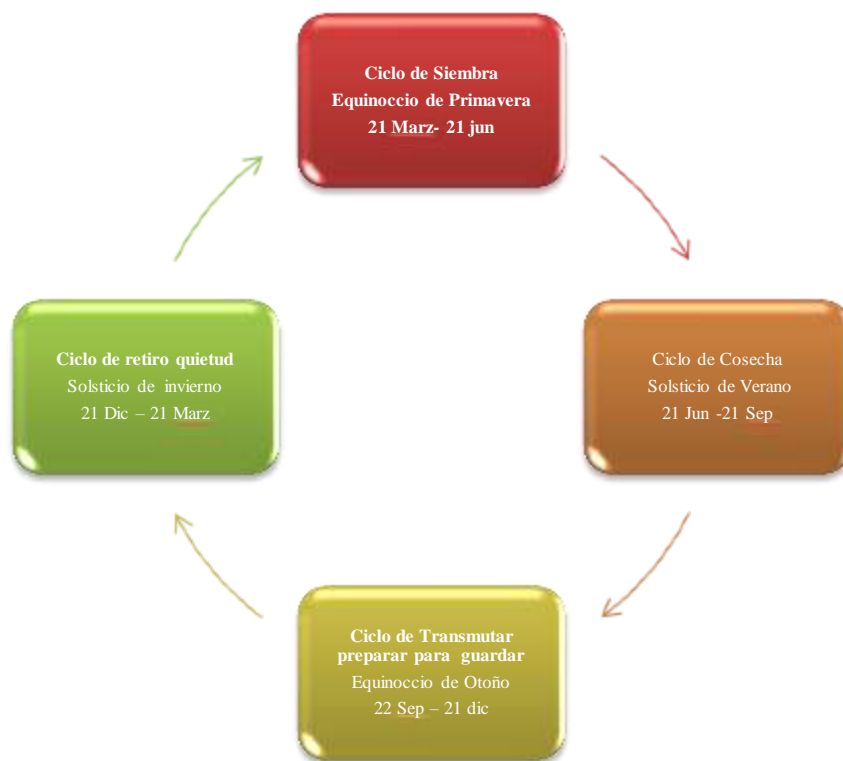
Ciclo de Siembra
Equinoccio de Primavera
21 Marz- 21 jun

Ciclo de Cosecha
Solsticio de Verano
21 Jun -21 Sep

Ciclo de Transmutar
preparar para guardar
Equinoccio de Otoño
22 Sep – 21 dic

Ciclo de retiro quietud
Solsticio de invierno
21 Dic – 21 Marz